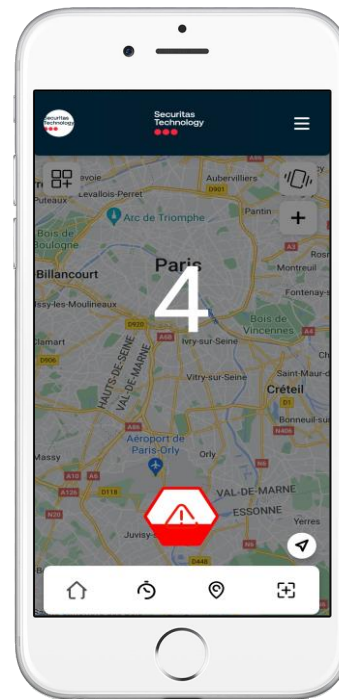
Securitas Technology

Securitas Technology

avoie
Levallois-Perret
Puteaux
Arc de Triomphe
Aubervilliers
D901
Pantin
A3
Bois de Boulogne
Billancourt
Paris
Rosn
Montreuil
Fontenay-s
Issy-les-Moulineaux
4
Clamart
D920
A86
Ivry-sur-Seine
Bois de Vincennes
A4
D906
HAUTS-DE-SEINE
VAL-DE-MARNE
Vitry-sur-Seine
Créteil
D1
Bonneuil-sur
N406
Massy
Aéroport de Paris-Orly
Orly
A10
A6
A126
D118
VAL-DE-MARNE
N20
ESSONNE
Yerres
Juvisy-s